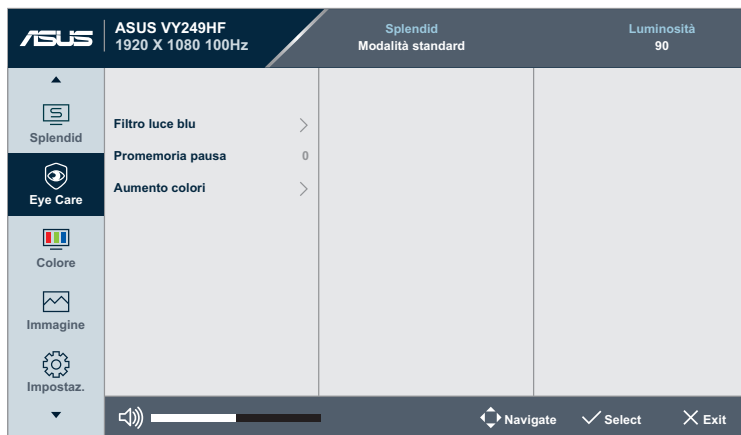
ASUS
ASUS VY249HF
1920 X 1080 100Hz

Splendid
Modalità standard

Luminosità
90

Splendid

Eye Care

Colore

Immagine

Impostaz.

Filtro luce blu

Promemoria pausa 0

Aumento colori

Navigate Select Exit